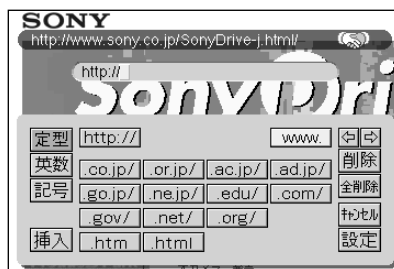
SONY
http://www.sony.co.jp/SonyDrive-j.html/

http://

Sony Dri

定型 http://
www.
⇦ ⇨
英数 .co.jp/ .or.jp/ .ac.jp/ .ad.jp/
削除
記号 .go.jp/ .ne.jp/ .edu/ .com/
全削除
.gov/ .net/ .org/
ｷｬﾝｾﾙ
挿入 .htm .html
設定